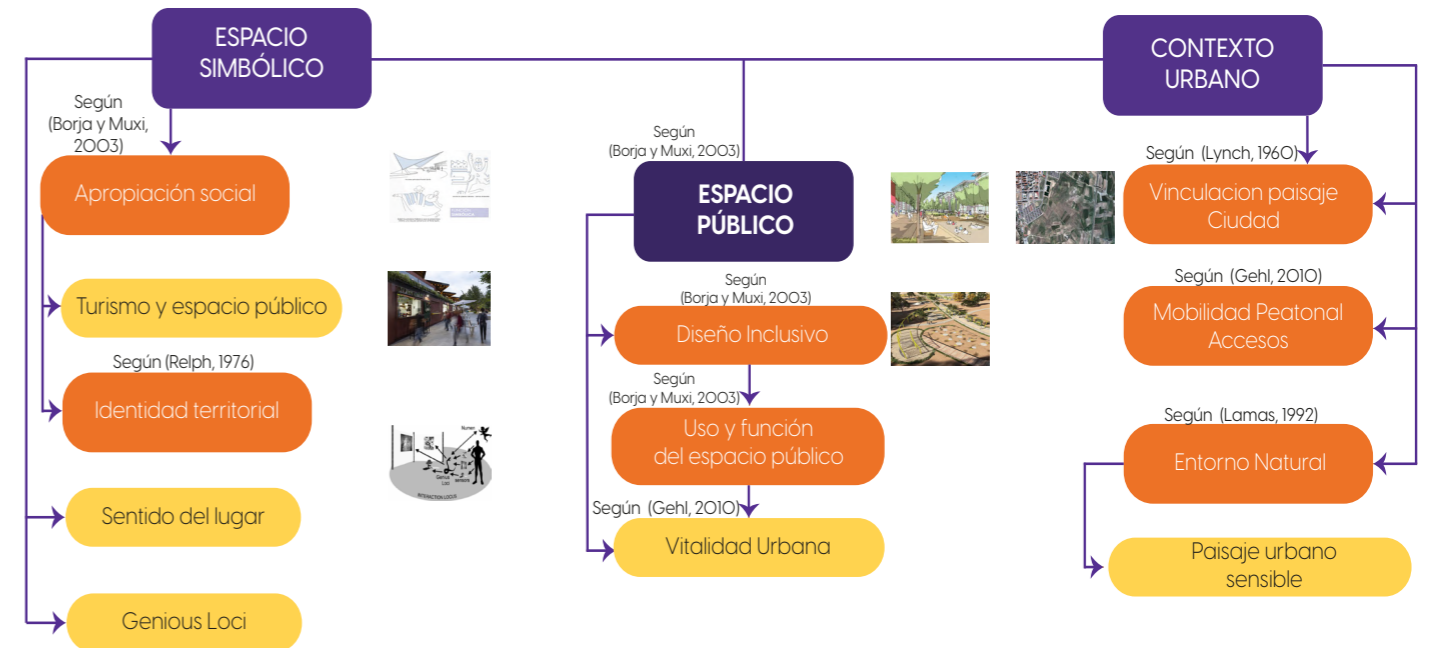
ESPACIO SIMBÓLICO

Según (Borja y Muxi, 2003)

Apropiación social

Turismo y espacio público

Según (Relph, 1976)

Identidad territorial

Sentido del lugar

Genious Loci

Según (Borja y Muxi, 2003)

ESPACIO PÚBLICO

Según (Borja y Muxi, 2003)

Diseño Inclusivo

Según (Borja y Muxi, 2003)

Uso y función del espacio público

Según (Gehl, 2010)

Vitalidad Urbana

CONTEXTO URBANO

Según (Lynch, 1960)

Vinculacion paisaje Ciudad

Según (Gehl, 2010)

Mobilidad Peatonal Accesos

Según (Lamas, 1992)

Entorno Natural

Paisaje urbano sensible